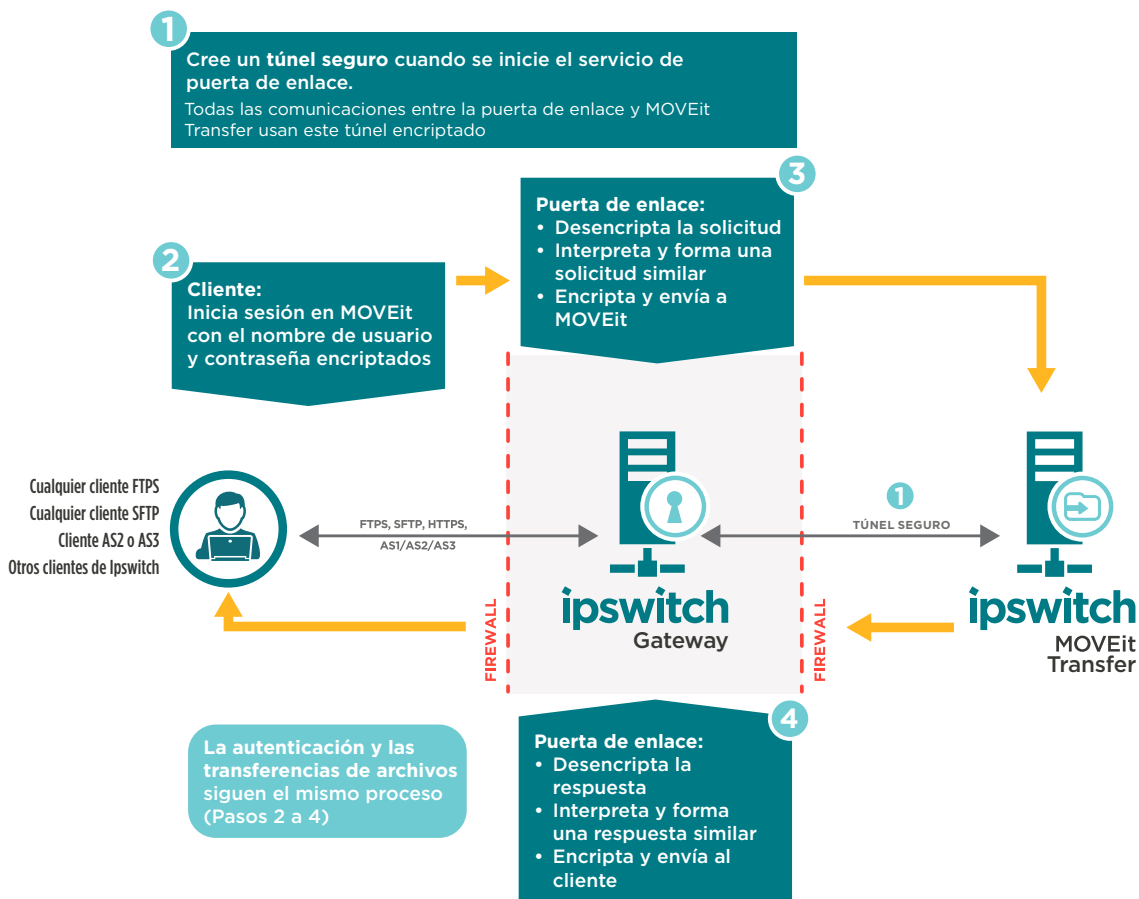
1

Cree un **túnel seguro** cuando se inicie el servicio de puerta de enlace.

Todas las comunicaciones entre la puerta de enlace y MOVEit Transfer usan este túnel encriptado

3

Puerta de enlace:
• Desencripta la solicitud
• Interpreta y forma una solicitud similar
• Encripta y envía a MOVEit

2

Cliente:
Inicia sesión en MOVEit con el nombre de usuario y contraseña encriptados

Cualquier cliente FTPS
Cualquier cliente SFTP
Cliente AS2 o AS3
Otros clientes de Ipswitch

FTPS, SFTP, HTTPS, AS1/AS2/AS3

FIREWALL

ipswitch
Gateway

1
TÚNEL SEGURO

FIREWALL

ipswitch
MOVEit Transfer

La autenticación y las transferencias de archivos siguen el mismo proceso (Pasos 2 a 4)

4

Puerta de enlace:
• Desencripta la respuesta
• Interpreta y forma una respuesta similar
• Encripta y envía al cliente